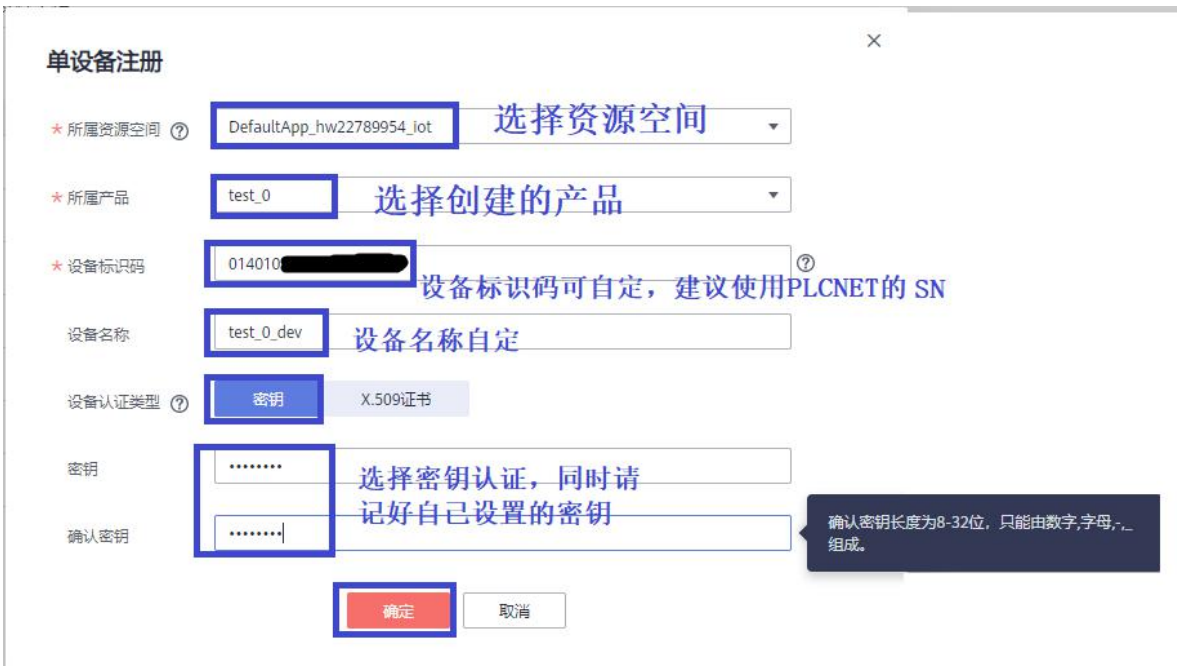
单设备注册

×

* 所属资源空间 ⑦ DefaultApp_hw22789954_iot 选择资源空间

* 所属产品 test_0 选择创建的产品

* 设备标识码 014010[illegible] ⑦

设备标识码可自定，建议使用PLCNET的SN

设备名称 test_0_dev 设备名称自定

设备认证类型 ⑦ 密钥 X.509证书

密钥 ·········

选择密钥认证，同时请记好自己设置的密钥

确认密钥 ·········

确认密钥长度为8-32位，只能由数字,字母,-,_组成。

确定 取消